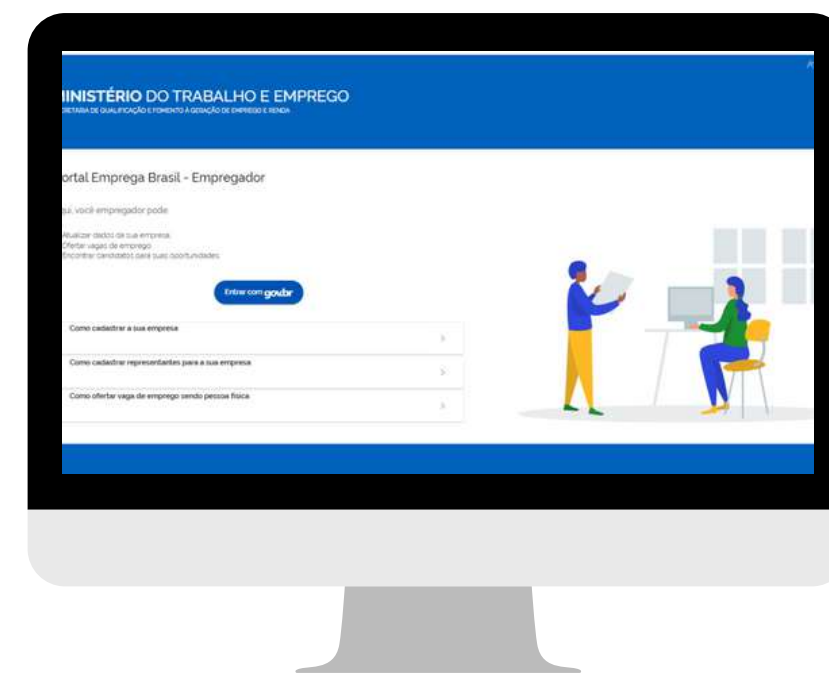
INISTÉRIO DO TRABALHO E EMPREGO
RETARIA DE QUALIFICAÇÃO E FOMENTO À GERAÇÃO DE EMPREGO E RENDA

ortal Emprega Brasil - Empregador

ui, você empregador pode:

Atualizar dados da sua empresa
Ofertar vagas de emprego
Encontrar candidatos para suas oportunidades

Entrar com gov.br

Como cadastrar a sua empresa

Como cadastrar representantes para a sua empresa

Como ofertar vaga de emprego sendo pessoa física